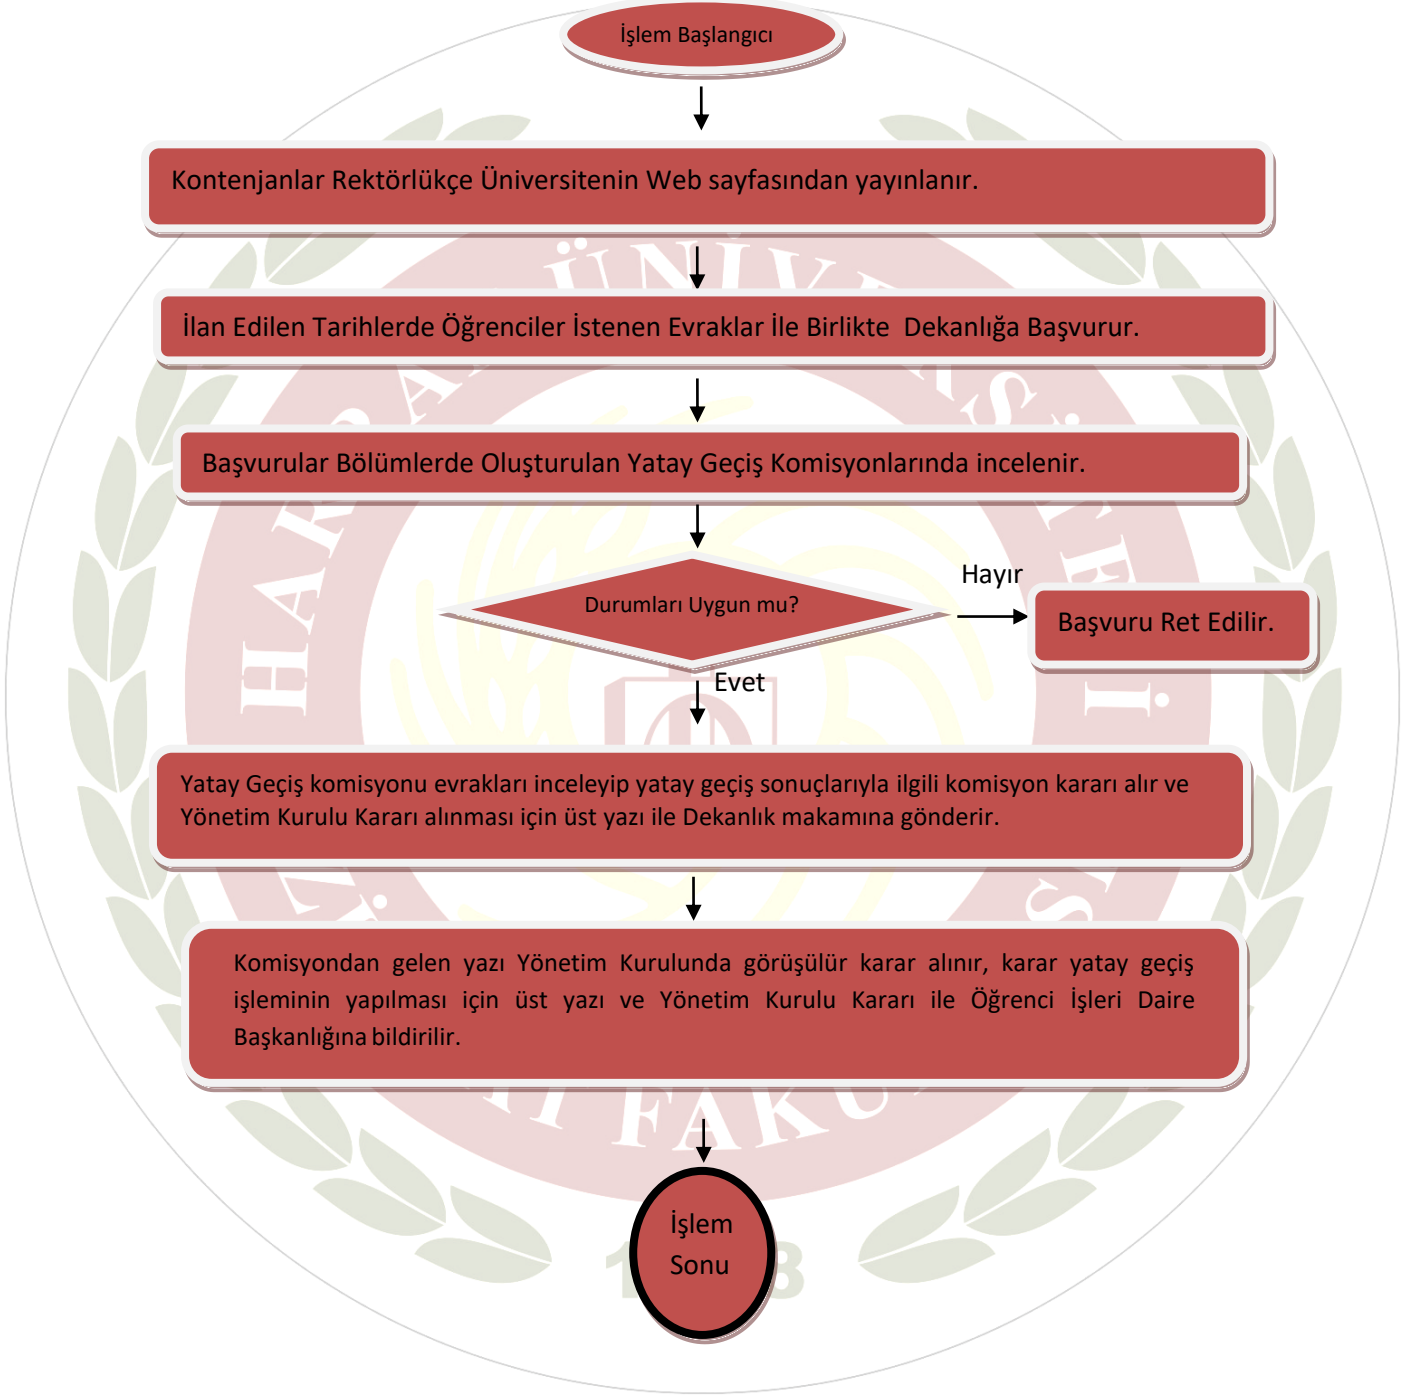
İşlem Başlangıcı

Kontenjanlar Rektörlükçe Üniversitenin Web sayfasından yayınlanır.

İlan Edilen Tarihlerde Öğrenciler İstenen Evraklar İle Birlikte Dekanlığa Başvurur.

Başvurular Bölümlerde Oluşturulan Yatay Geçiş Komisyonlarında incelenir.

Durumları Uygun mu?

Hayır

Başvuru Ret Edilir.

Evet

Yatay Geçiş komisyonu evrakları inceleyip yatay geçiş sonuçlarıyla ilgili komisyon kararı alır ve Yönetim Kurulu Kararı alınması için üst yazı ile Dekanlık makamına gönderir.

Komisyondan gelen yazı Yönetim Kurulunda görüşülür karar alınır, karar yatay geçiş işleminin yapılması için üst yazı ve Yönetim Kurulu Kararı ile Öğrenci İşleri Daire Başkanlığına bildirilir.

İşlem Sonu